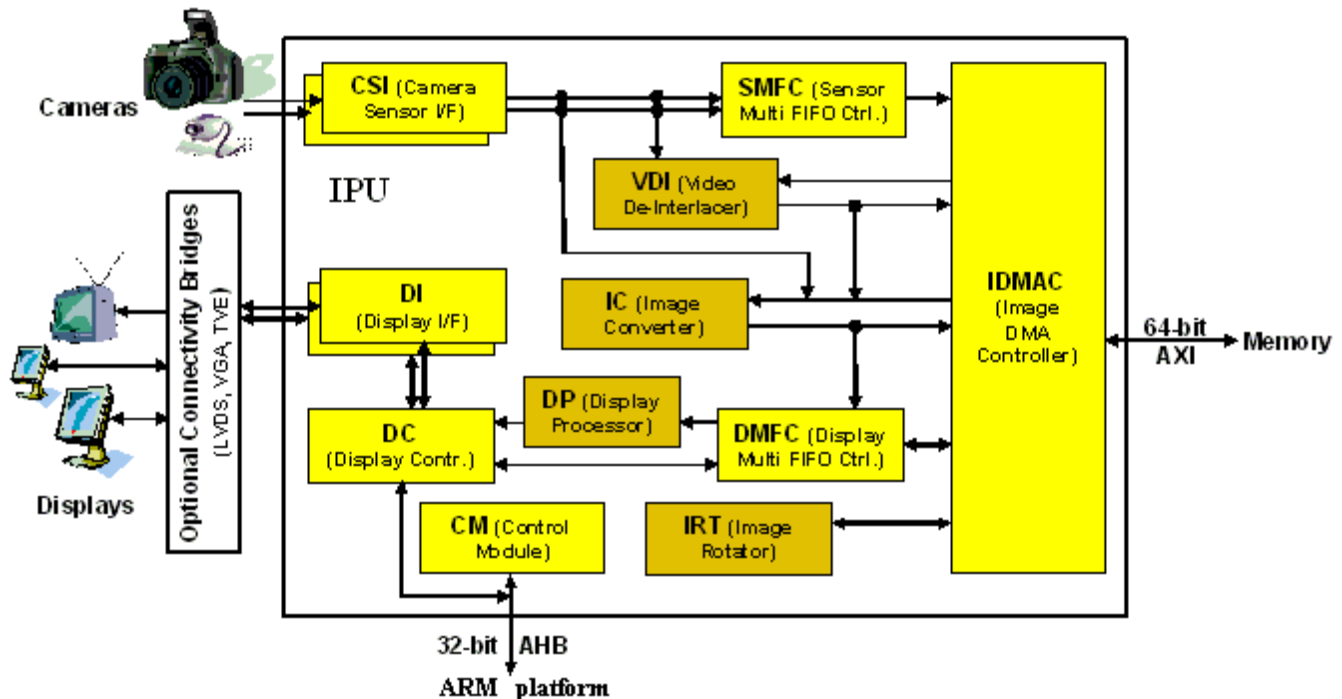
Cameras

CSI (Camera Sensor I/F)

SMFC (Sensor Multi FIFO Ctrl.)

VDI (Video De-Interlacer)

IPU

Optional Connectivity Bridges (LVDS, VGA, TVE)

DI (Display I/F)

IC (Image Converter)

IDMAC (Image DMA Controller)

64-bit AXI

Memory

DP (Display Processor)

DC (Display Contr.)

DMFC (Display Multi FIFO Ctrl.)

Displays

CM (Control Module)

IRT (Image Rotator)

32-bit AHB

ARM platform